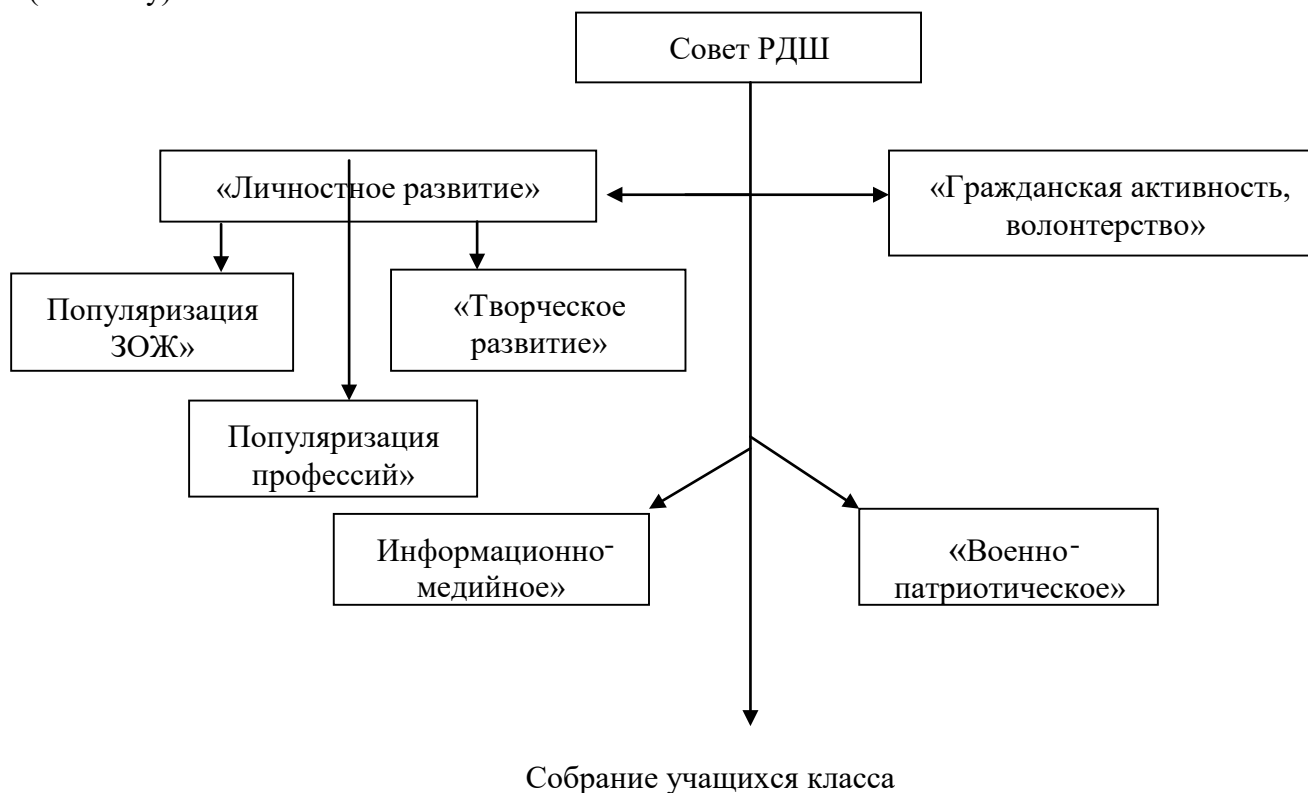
Совет РДШ

«Личностное развитие»

«Гражданская активность, волонтерство»

Популяризация ЗОЖ»

«Творческое развитие»

Популяризация профессий»

Информационно-медийное»

«Военно-патриотическое»

Собрание учащихся класса